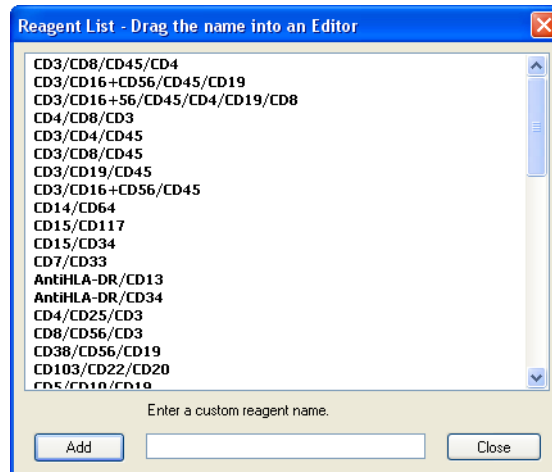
Reagent List - Drag the name into an Editor

CD3/CD8/CD45/CD4
CD3/CD16+CD56/CD45/CD19
CD3/CD16+56/CD45/CD4/CD19/CD8
CD4/CD8/CD3
CD3/CD4/CD45
CD3/CD8/CD45
CD3/CD19/CD45
CD3/CD16+CD56/CD45
CD14/CD64
CD15/CD117
CD15/CD34
CD7/CD33
AntiHLA-DR/CD13
AntiHLA-DR/CD34
CD4/CD25/CD3
CD8/CD56/CD3
CD38/CD56/CD19
CD103/CD22/CD20
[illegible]

Enter a custom reagent name.

Add

Close